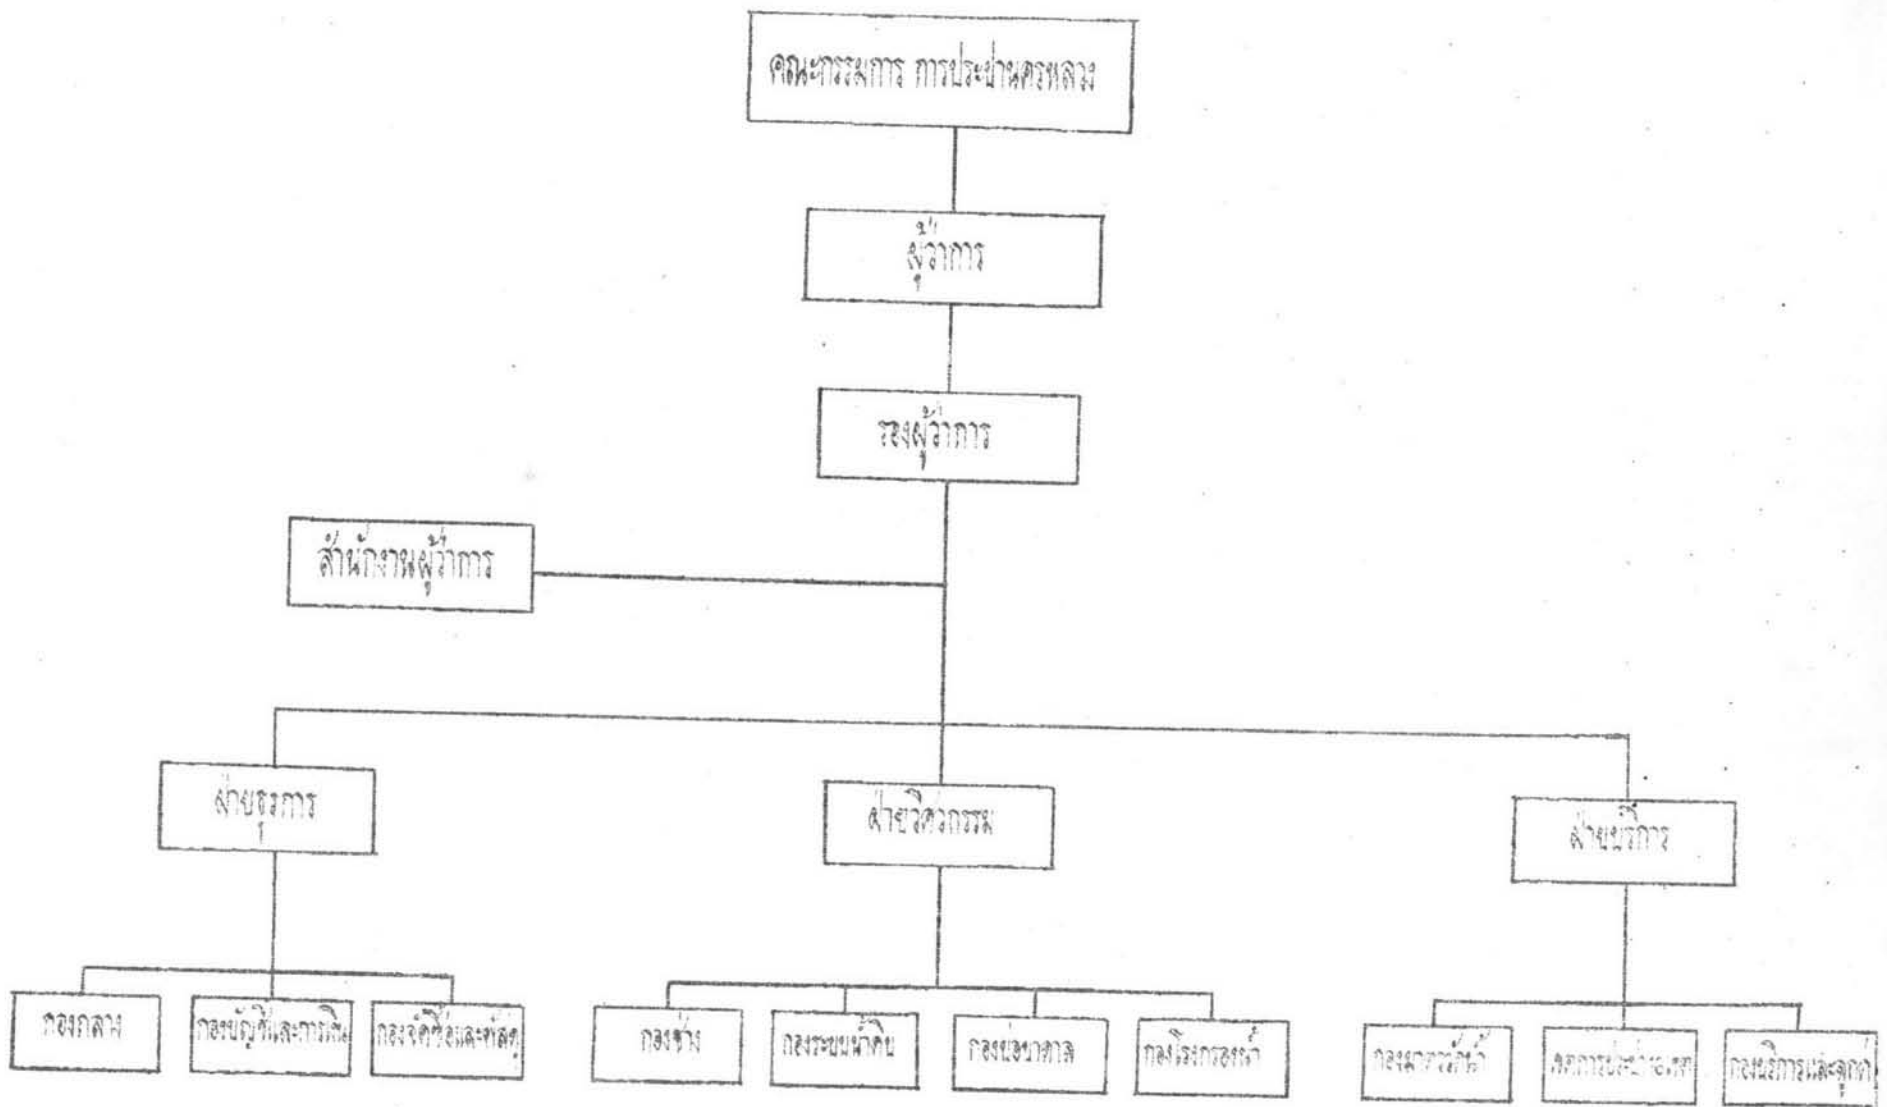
คณะกรรมการ การประปานครหลวง

ผู้ว่าการ

รองผู้ว่าการ

สำนักงานผู้ว่าการ

ฝ่ายธุรการ

ฝ่ายวิศวกรรม

ฝ่ายบริการ

กองกลาง

กองบัญชีและการเงิน

กองจัดซื้อและพัสดุ

กองช่าง

กองระบบน้ำดิบ

กองแจกจ่ายน้ำ

กองโรงกรองน้ำ

กองมาตรวัดน้ำ

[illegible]

กองบริการและลูกค้า